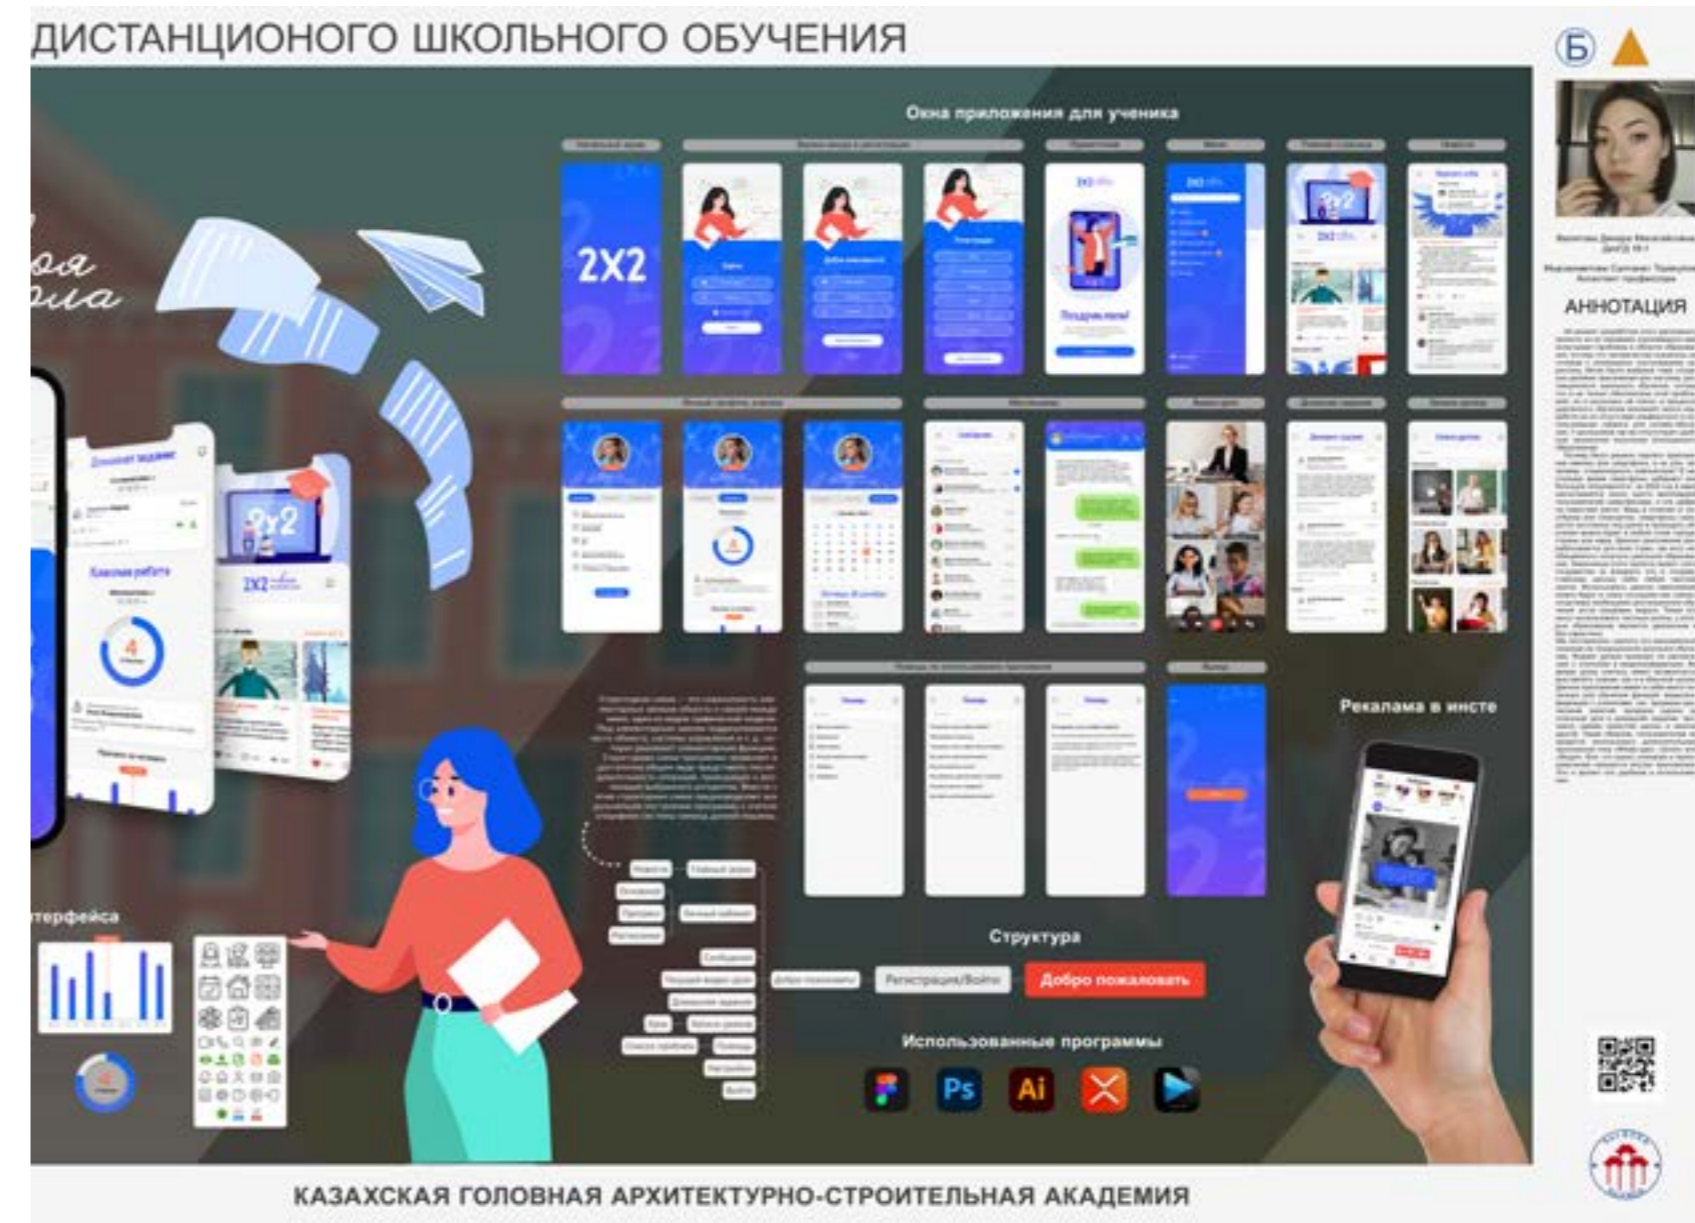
ДИСТАНЦИОНОГО ШКОЛЬНОГО ОБУЧЕНИЯ

Б

Окна приложения для ученика

2X2

Поздравляем!

2X2

Домашнее задание

Классная работа

4

2X2

терфейса

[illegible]

Структура

Регистрация/Войти

Добро пожаловать

Использованные программы

Ps

Ai

Рекалама в инсте

АННОТАЦИЯ

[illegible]

КАЗАХСКАЯ ГОЛОВНАЯ АРХИТЕКТУРНО-СТРОИТЕЛЬНАЯ АКАДЕМИЯ